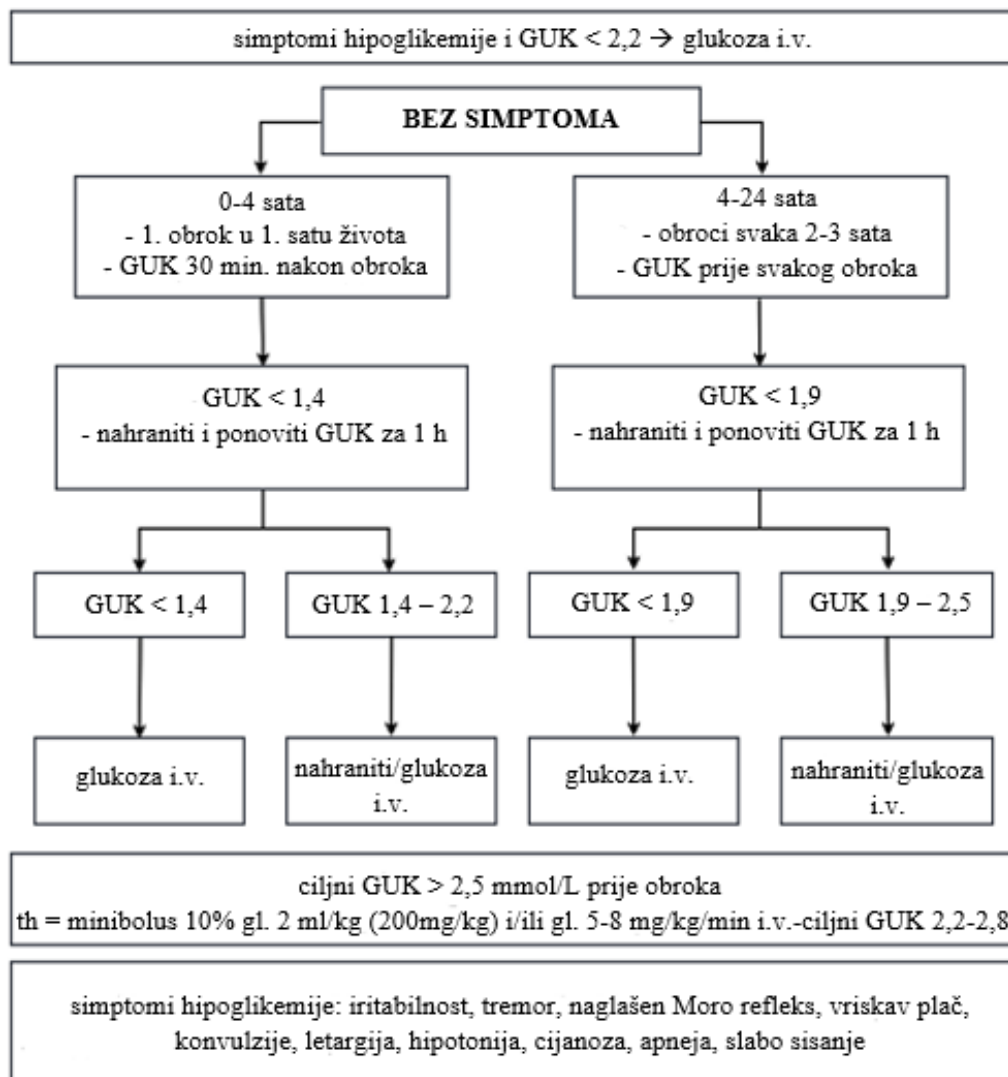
simptomi hipoglikemije i GUK < 2,2 → glukoza i.v.

BEZ SIMPTOMA

0-4 sata
- 1. obrok u 1. satu života
- GUK 30 min. nakon obroka

4-24 sata
- obroci svaka 2-3 sata
- GUK prije svakog obroka

GUK < 1,4
- nahraniti i ponoviti GUK za 1 h

GUK < 1,9
- nahraniti i ponoviti GUK za 1 h

GUK < 1,4

GUK 1,4 – 2,2

GUK < 1,9

GUK 1,9 – 2,5

glukoza i.v.

nahraniti/glukoza i.v.

glukoza i.v.

nahraniti/glukoza i.v.

ciljni GUK > 2,5 mmol/L prije obroka
th = minibolus 10% gl. 2 ml/kg (200mg/kg) i/ili gl. 5-8 mg/kg/min i.v.-ciljni GUK 2,2-2,8

simptomi hipoglikemije: iritabilnost, tremor, naglašen Moro refleks, vriskav plač, konvulzije, letargija, hipotonija, cijanoza, apneja, slabo sisanje